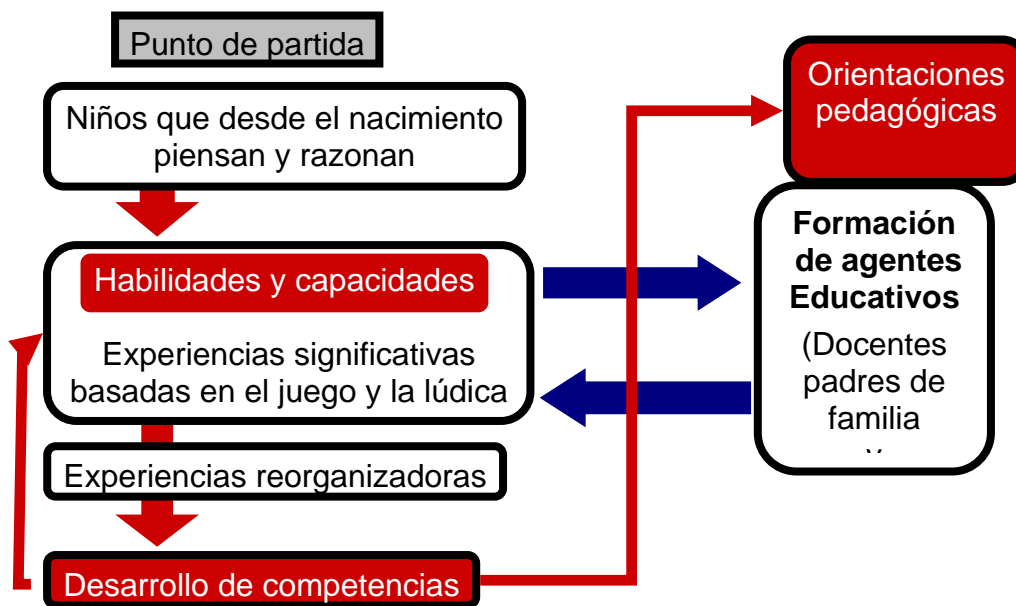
Punto de partida

Niños que desde el nacimiento piensan y razonan

Habilidades y capacidades

Experiencias significativas basadas en el juego y la lúdica

Experiencias reorganizadoras

Desarrollo de competencias

Orientaciones pedagógicas

Formación de agentes Educativos

(Docentes padres de familia

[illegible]